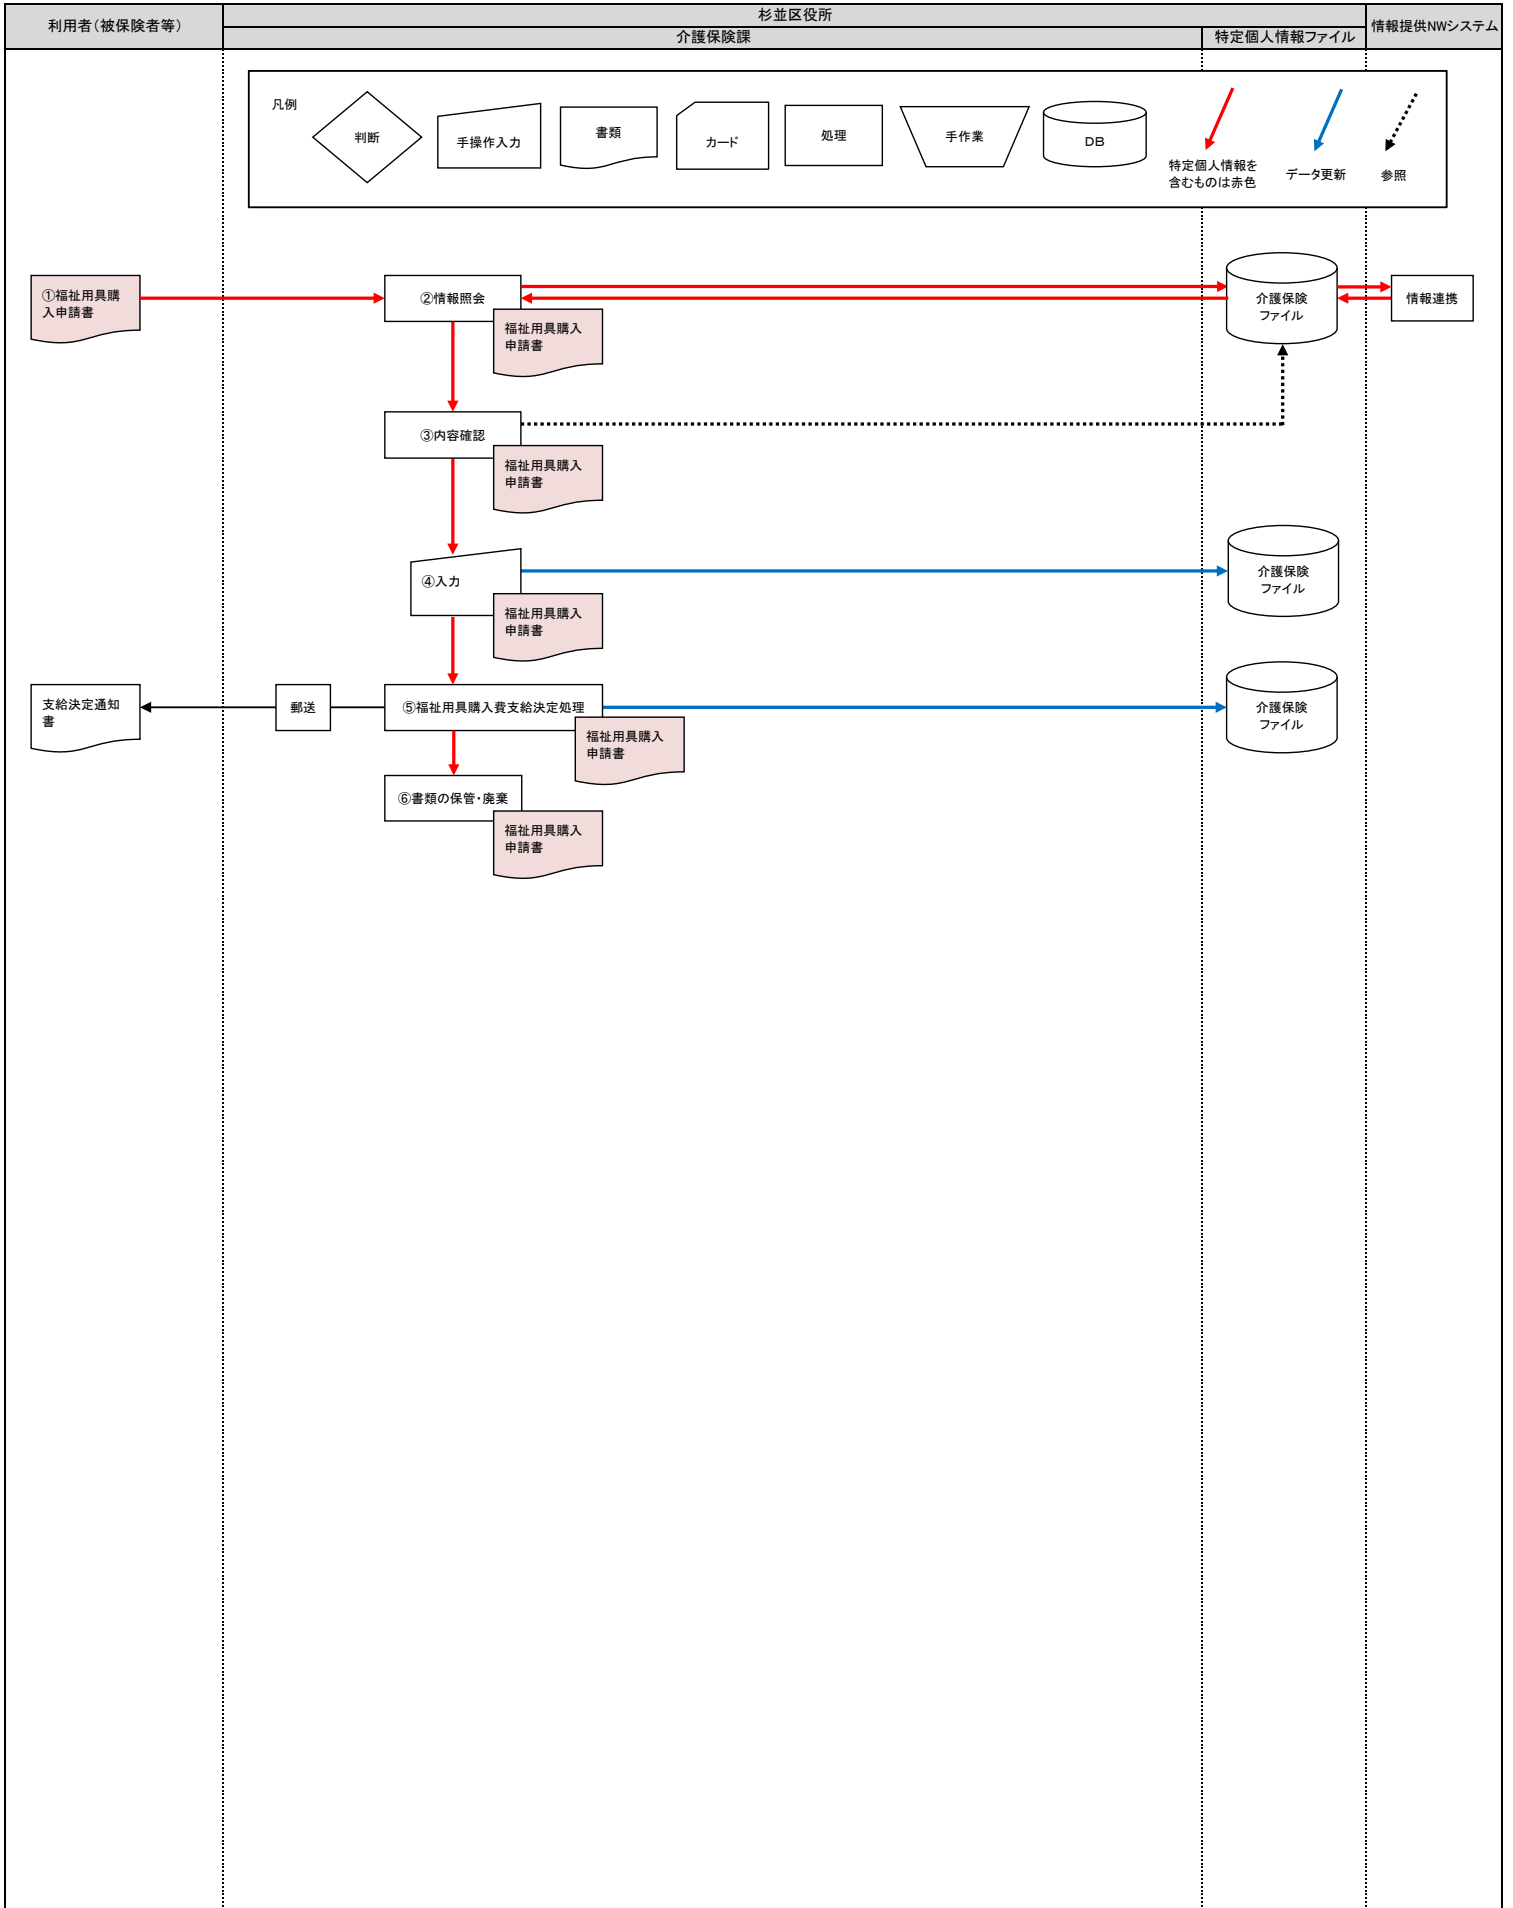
利用者（被保険者等）

杉並区役所

介護保険課

特定個人情報ファイル

情報提供NWシステム

凡例

判断

手操作入力

書類

カード

処理

手作業

DB

特定個人情報を含むものは赤色

データ更新

参照

①福祉用具購入申請書

②情報照会

福祉用具購入申請書

介護保険ファイル

情報連携

③内容確認

福祉用具購入申請書

④入力

福祉用具購入申請書

介護保険ファイル

支給決定通知書

郵送

⑤福祉用具購入費支給決定処理

福祉用具購入申請書

介護保険ファイル

⑥書類の保管・廃棄

福祉用具購入申請書